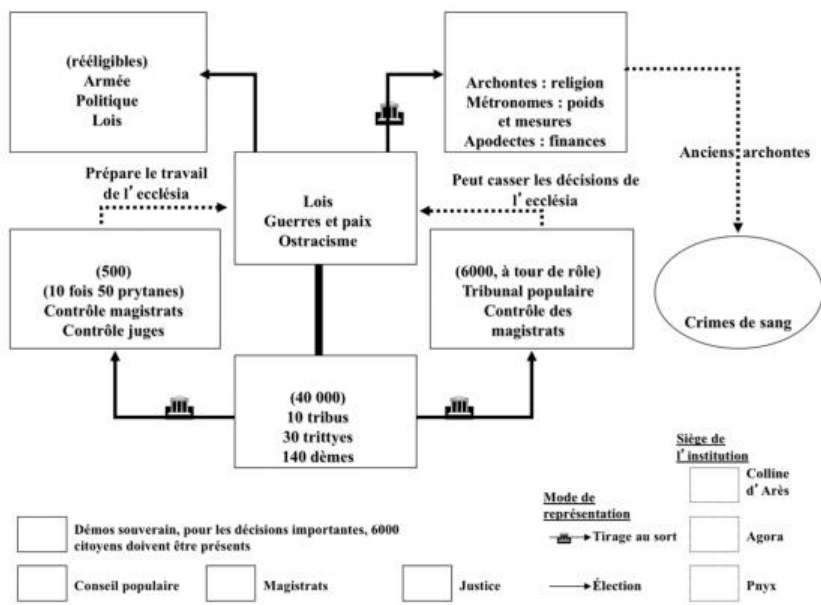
(rééligibles)
Armée
Politique
Lois

Archontes : religion
Métronomes : poids et mesures
Apodectes : finances

Anciens archontes

Prépare le travail de l'ecclésia

Lois
Guerres et paix
Ostracisme

Peut casser les décisions de l'ecclésia

(500)
(10 fois 50 prytanes)
Contrôle magistrats
Contrôle juges

(6000, à tour de rôle)
Tribunal populaire
Contrôle des magistrats

Crimes de sang

(40 000)
10 tribus
30 trittyes
140 dèmes

Siège de l'institution

Colline d'Arès

Mode de représentation

Démos souverain, pour les décisions importantes, 6000 citoyens doivent être présents

Tirage au sort

Agora

Conseil populaire

Magistrats

Justice

Élection

Pnyx